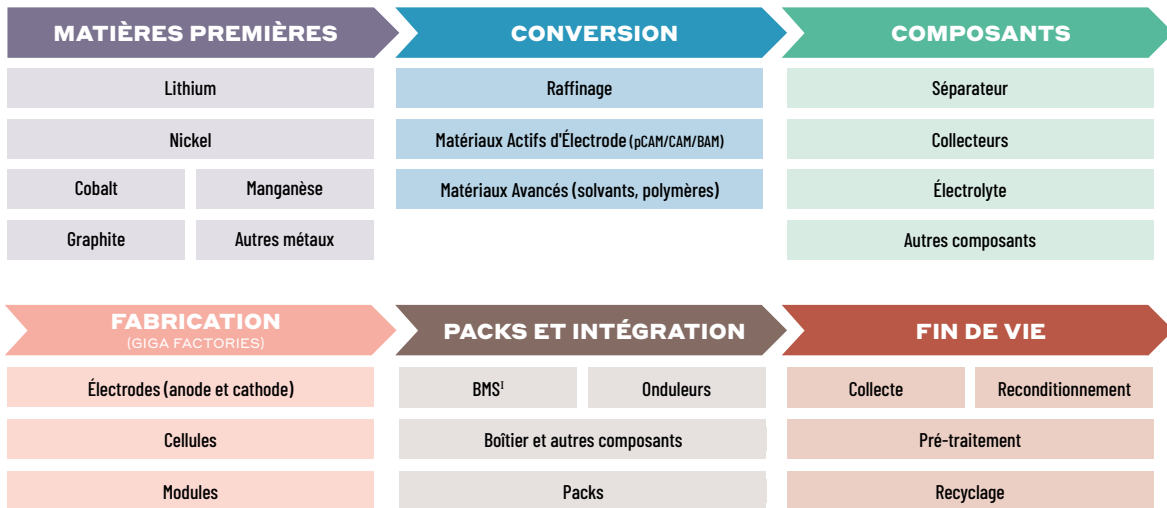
MATIÈRES PREMIÈRES

Lithium

Nickel

Cobalt

Manganèse

Graphite

Autres métaux

CONVERSION

Raffinage

Matériaux Actifs d'Électrode (pCAM/CAM/BAM)

Matériaux Avancés (solvants, polymères)

COMPOSANTS

Séparateur

Collecteurs

Électrolyte

Autres composants

FABRICATION (GIGA FACTORIES)

Électrodes (anode et cathode)

Cellules

Modules

PACKS ET INTÉGRATION

BMS$^1$

Onduleurs

Boîtier et autres composants

Packs

FIN DE VIE

Collecte

Reconditionnement

Pré-traitement

Recyclage